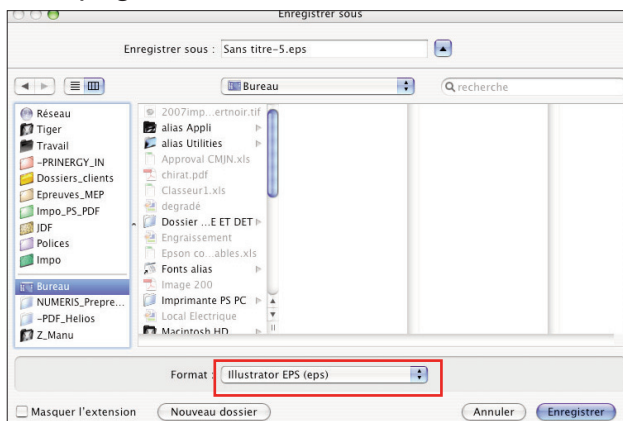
Enregistrer sous

Enregistrer sous : Sans titre-5.eps

Bureau

recherche

Réseau
Tiger
Travail
~PRINERGY_IN
Dossiers_clients
Epreuves_MEP
Impo_PS_PDF
JDF
Polices
Impo
Bureau
NUMERIS_Prepre...
~PDF_Helios
Z_Manu

2007imp...ertnoir.tif
alias Appli
alias Utilities
Approval CMJN.xls
chirat.pdf
Classeur1.xls
degradé
Dossier ...E ET DET
Engraissement
Epson co...ables.xls
Fonts alias
Image 200
Imprimante PS PC
Local Electrique
Macintosh HD

Format : Illustrator EPS (eps)

Masquer l'extension
Nouveau dossier
Annuler
Enregistrer